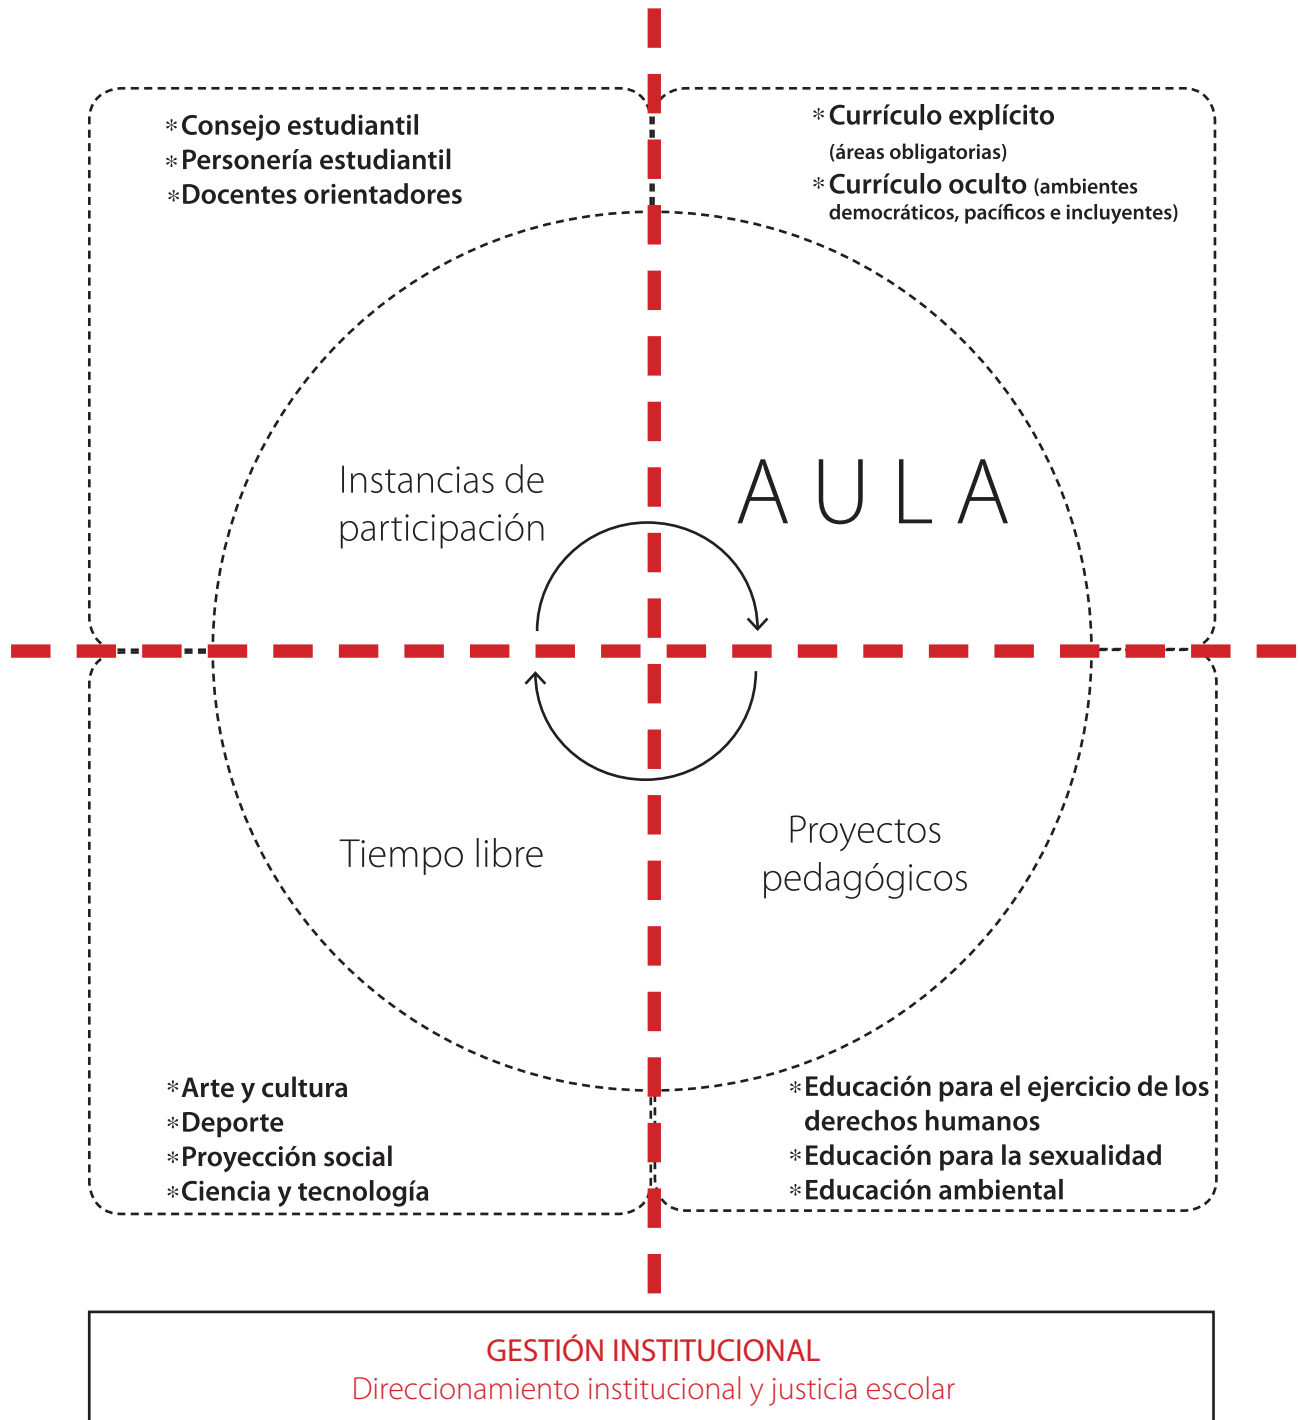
*Consejo estudiantil
*Personería estudiantil
*Docentes orientadores

*Currículo explícito (áreas obligatorias)
*Currículo oculto (ambientes democráticos, pacíficos e incluyentes)

Instancias de participación

AULA

Tiempo libre

Proyectos pedagógicos

*Arte y cultura
*Deporte
*Proyección social
*Ciencia y tecnología

*Educación para el ejercicio de los derechos humanos
*Educación para la sexualidad
*Educación ambiental

GESTIÓN INSTITUCIONAL
Direccionamiento institucional y justicia escolar